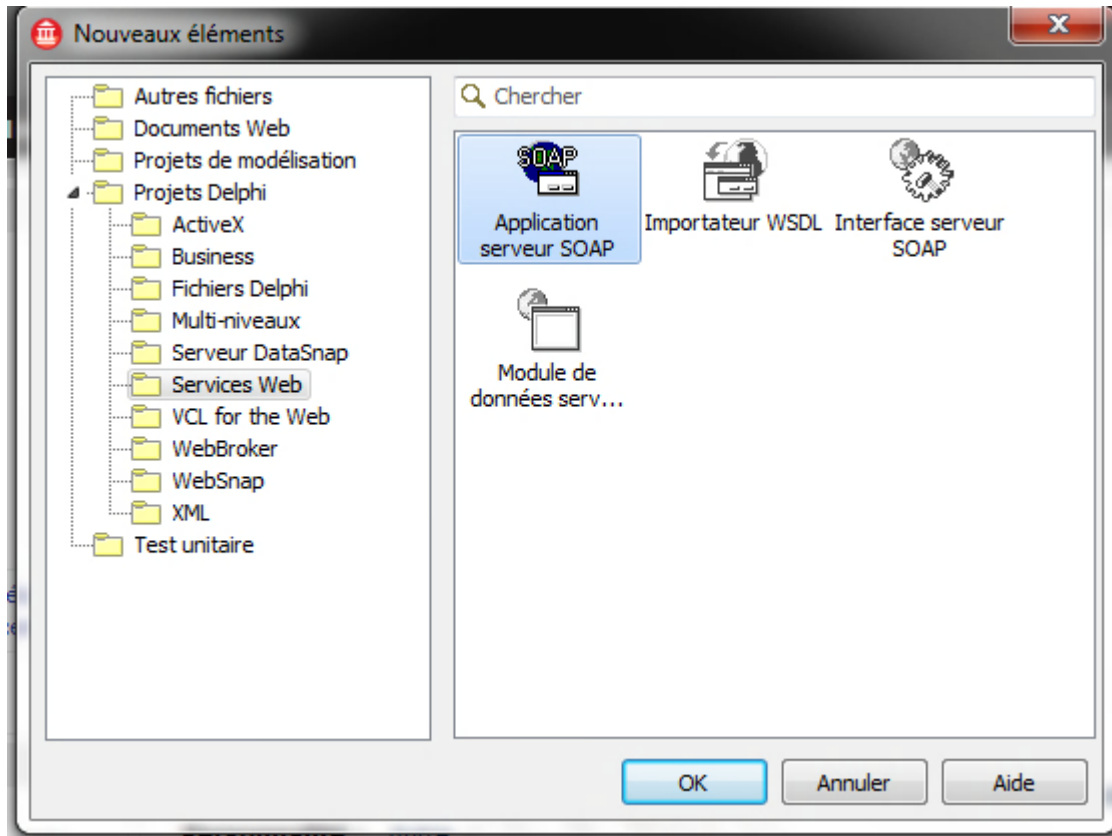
Nouveaux éléments

Autres fichiers
Documents Web
Projets de modélisation
Projets Delphi
ActiveX
Business
Fichiers Delphi
Multi-niveaux
Serveur DataSnap
Services Web
VCL for the Web
WebBroker
WebSnap
XML
Test unitaire

Chercher

SOAP
Application serveur SOAP
Importateur WSDL
Interface serveur SOAP
Module de données serv…

OK
Annuler
Aide